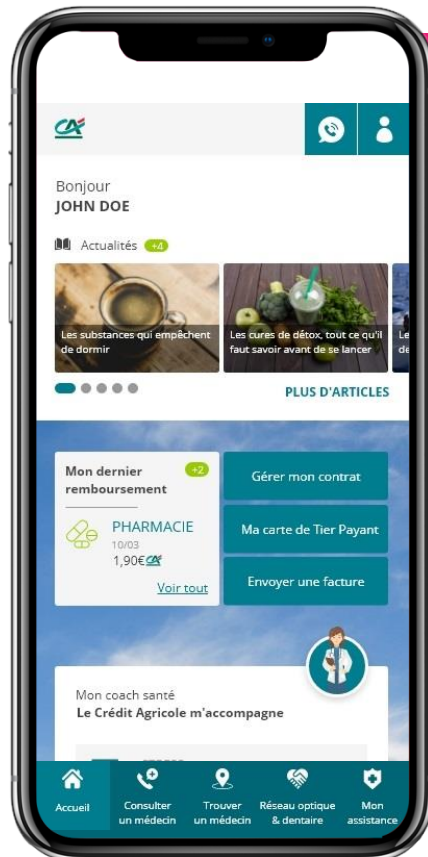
Bonjour
JOHN DOE

Actualités +4

Les substances qui empêchent de dormir

Les cures de détox, tout ce qu'il faut savoir avant de se lancer

Le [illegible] de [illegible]

PLUS D'ARTICLES

Mon dernier remboursement +2

PHARMACIE
10/03
1,90€

Voir tout

Gérer mon contrat

Ma carte de Tier Payant

Envoyer une facture

Mon coach santé
Le Crédit Agricole m'accompagne

Accueil

Consulter un médecin

Trouver un médecin

Réseau optique & dentaire

Mon assistance